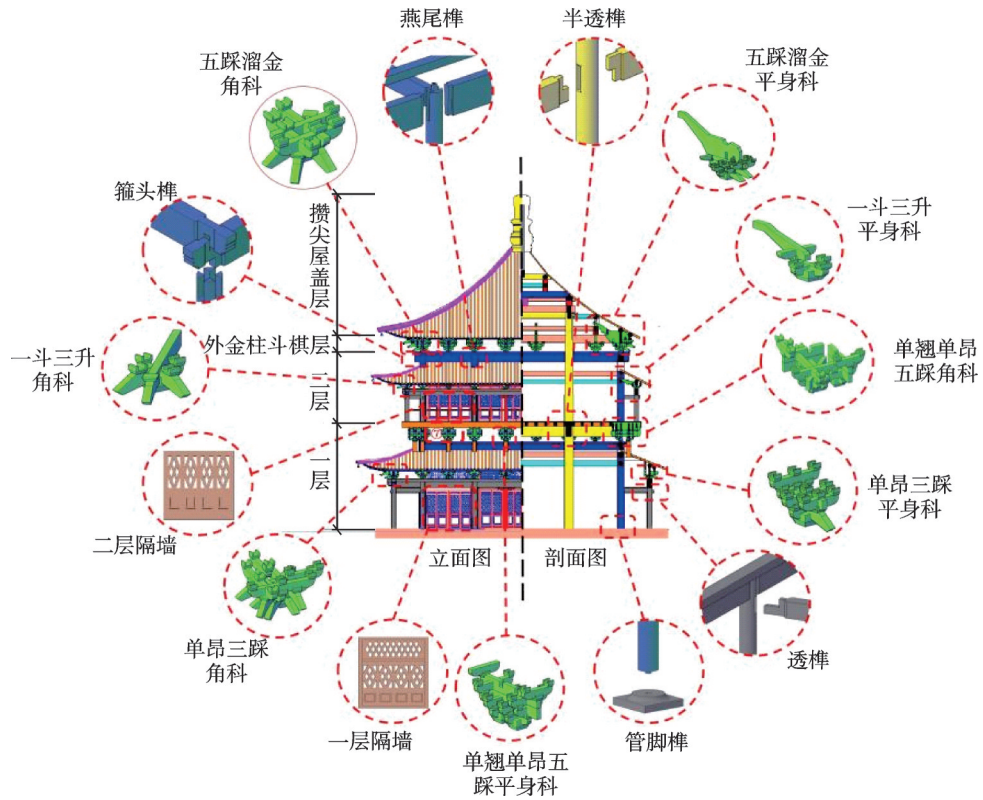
燕尾榫

半透榫

五踩溜金
角科

五踩溜金
平身科

箍头榫

攒尖屋盖层

一斗三升
平身科

外金柱斗栱层

一斗三升
角科

二层

单翘单昂
五踩角科

一层

单昂三踩
平身科

二层隔墙

立面图

剖面图

单昂三踩
角科

透榫

一层隔墙

单翘单昂五
踩平身科

管脚榫